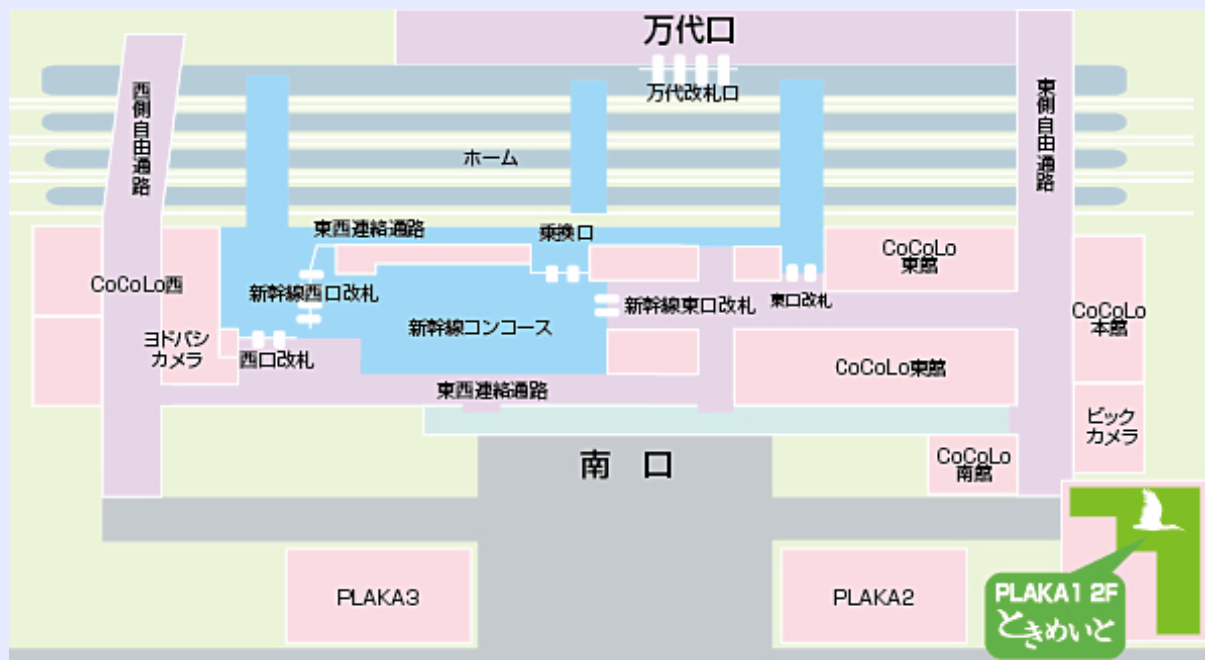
万代口

万代改札口

西側自由通路

東側自由通路

ホーム

東西連絡通路

東換口

CoCoLo東館

CoCoLo西

新幹線西口改札

新幹線東口改札

東口改札

CoCoLo本館

新幹線コンコース

ヨドバシカメラ

西口改札

CoCoLo東館

東西連絡通路

ビックカメラ

南口

CoCoLo南館

PLAKA3

PLAKA2

PLAKA1 2F

ときめいと